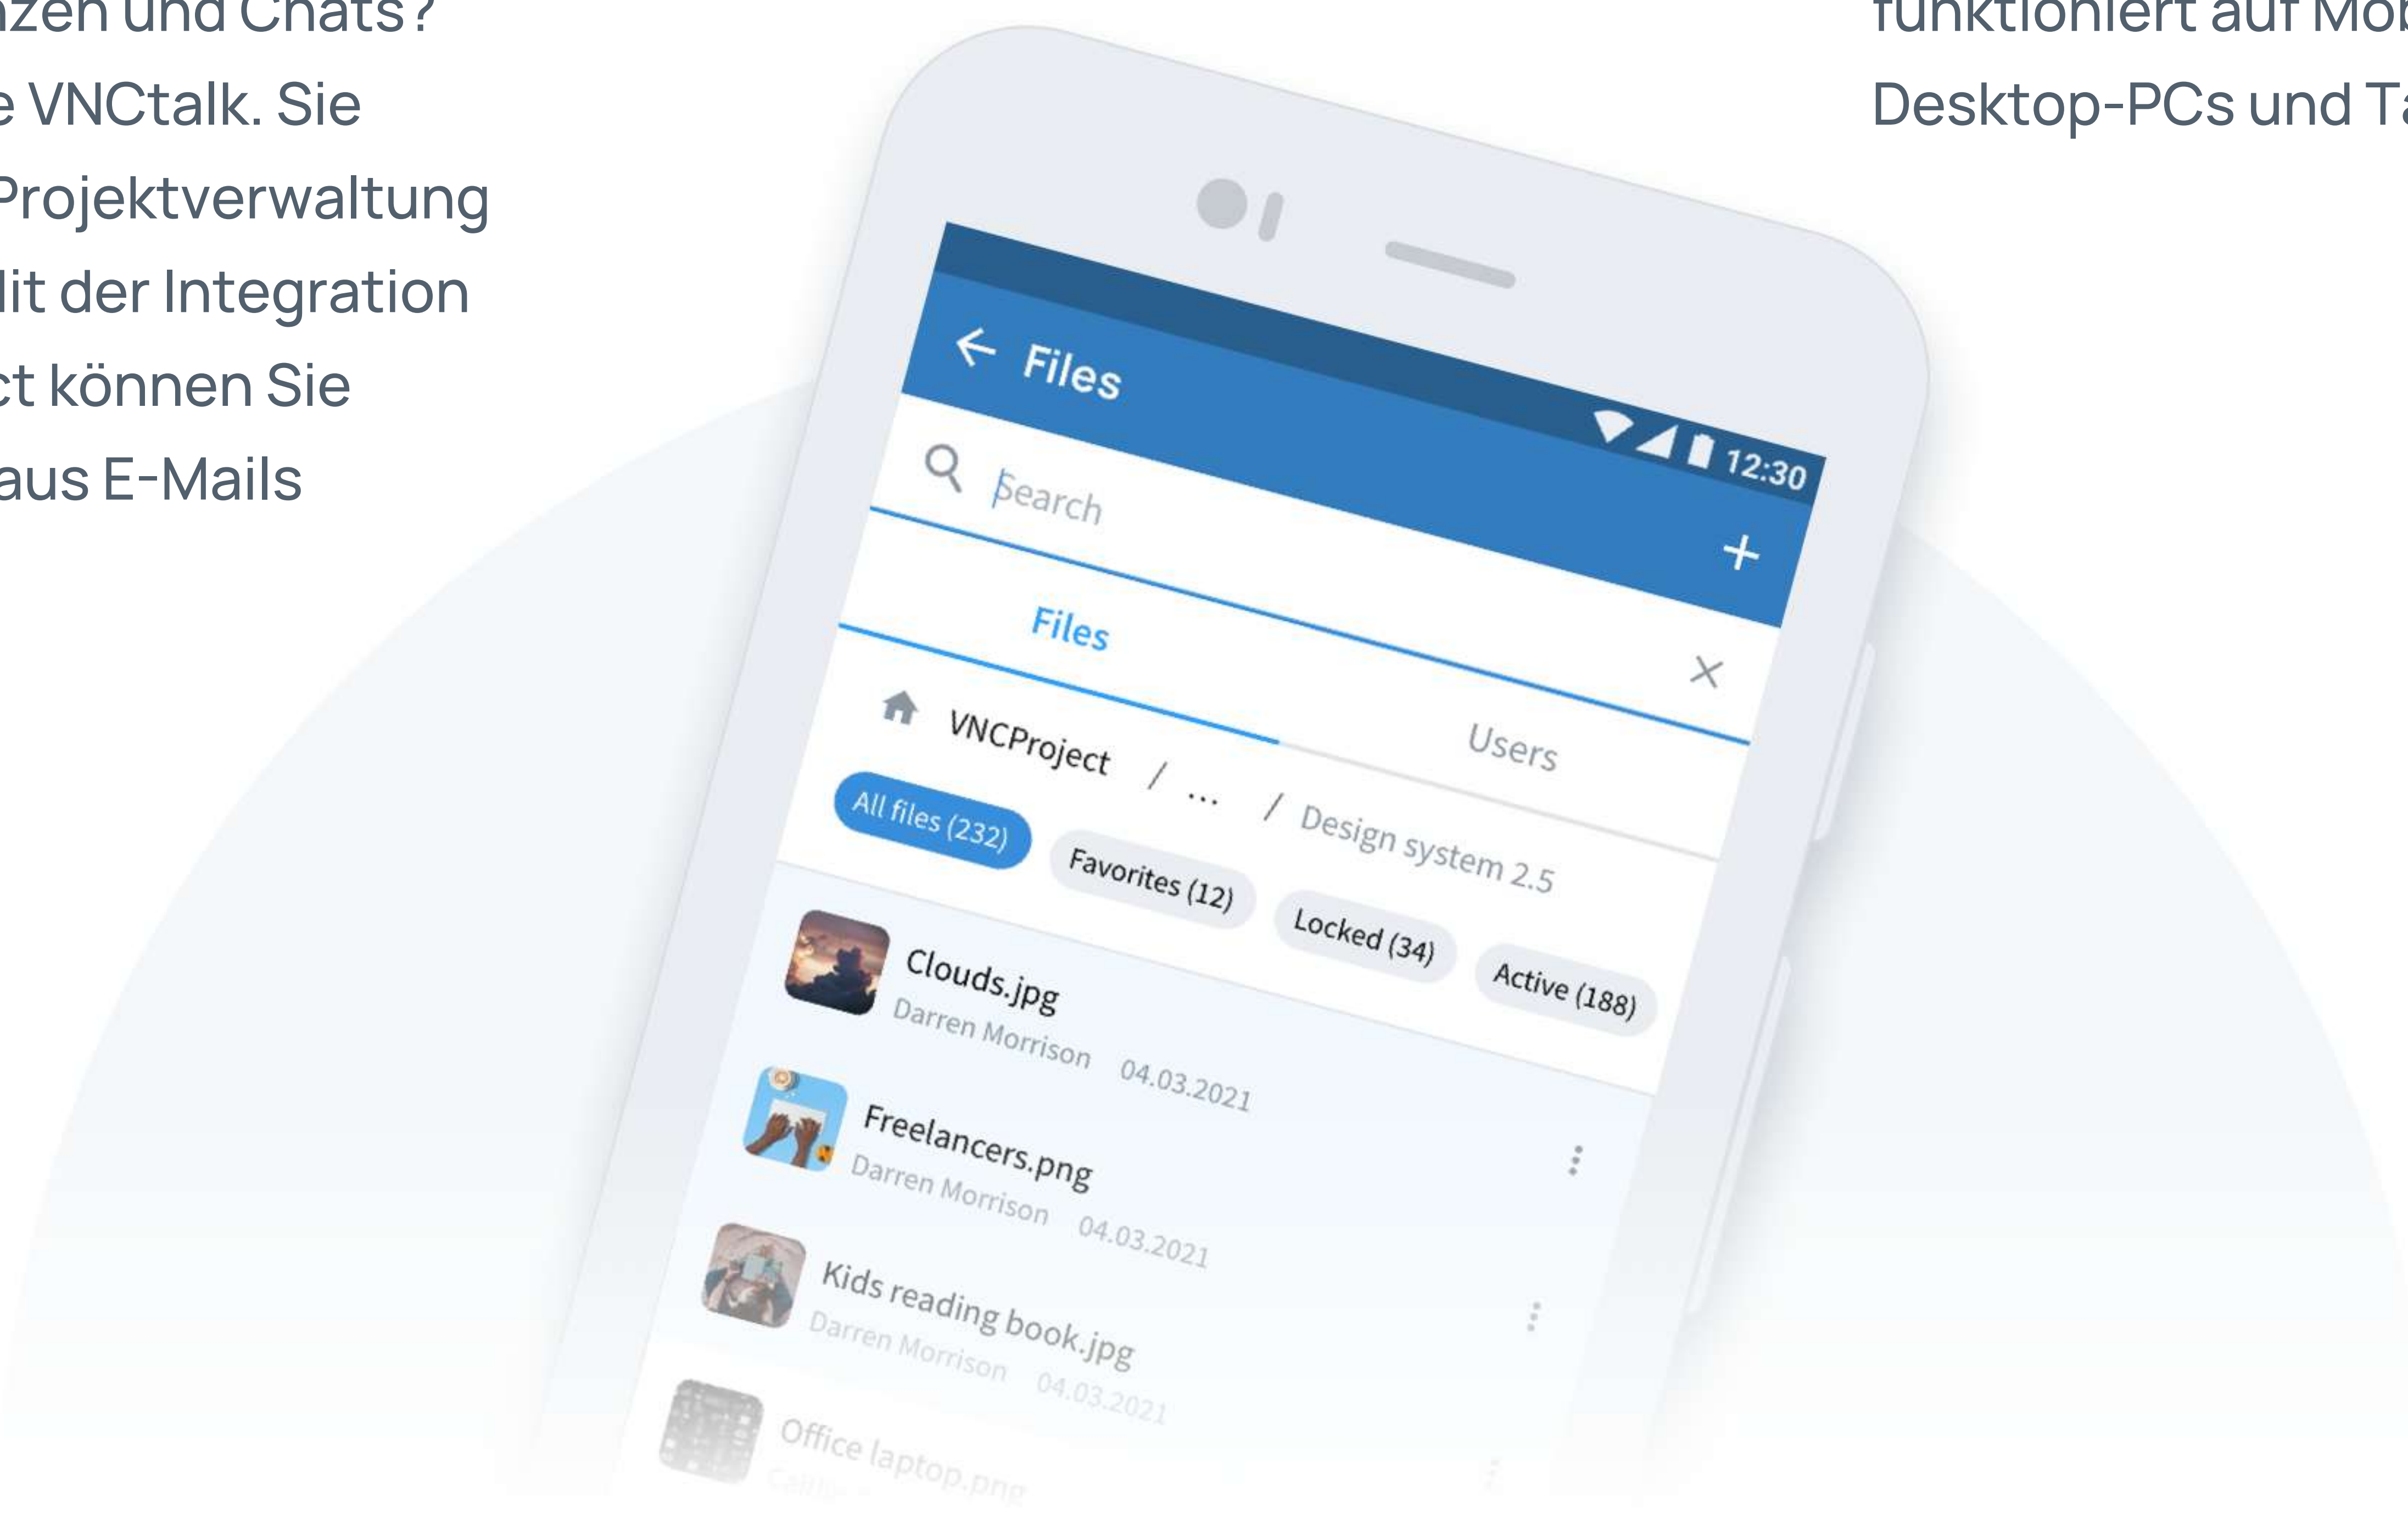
nzen und Chats?
e VNCtalk. Sie
Projektverwaltung
lit der Integration
ct können Sie
aus E-Mails

funktioniert auf Mob
Desktop-PCs und Ta

Files
12:30
Search
+
Files
Users
VNCProject / ... / Design system 2.5
All files (232)
Favorites (12)
Locked (34)
Active (188)
Clouds.jpg
Darren Morrison 04.03.2021
Freelancers.png
Darren Morrison 04.03.2021
Kids reading book.jpg
Darren Morrison 04.03.2021
Office laptop.png
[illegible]